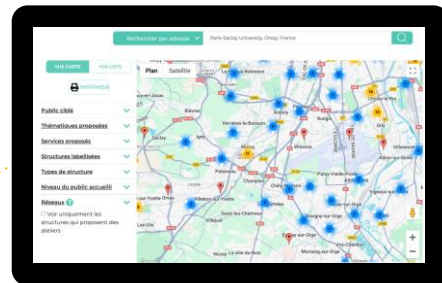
Rechercher par adresse
Paris-Saclay University, Orsay, France

VUE CARTE
VUE LISTE
IMPRIMER

Public ciblé
Thématiques proposées
Services proposés
Structures labellisées
Types de structure
Niveau du public accueilli
Réseaux

Voir uniquement les structures qui proposent des ateliers

Plan
Satellite

Bièvres
Verrières-le-Buisson
Massy
Wissous
Palaiseau
Champlan
Saclay
Orsay
Villebon-sur-Yvette
Chilly-Mazarin
Longjumeau
Savigny-sur-Orge
Juvisy-sur-Orge
Viry-Châtillon
Morangis
Paray-Vieille-Poste
Athis-Mons
Gif-sur-Yvette
Les Ulis
Villejust
Saulx-les-Chartreux
Villeneuve-Saint-Georges
Choisy-le-Roi
Villeneuve-le-Roi
Ablon-sur-Seine
Vigneux-sur-Seine
Epinay-sur-Orge
Villemoisson-sur-Orge
Morsang-sur-Orge
Draveil